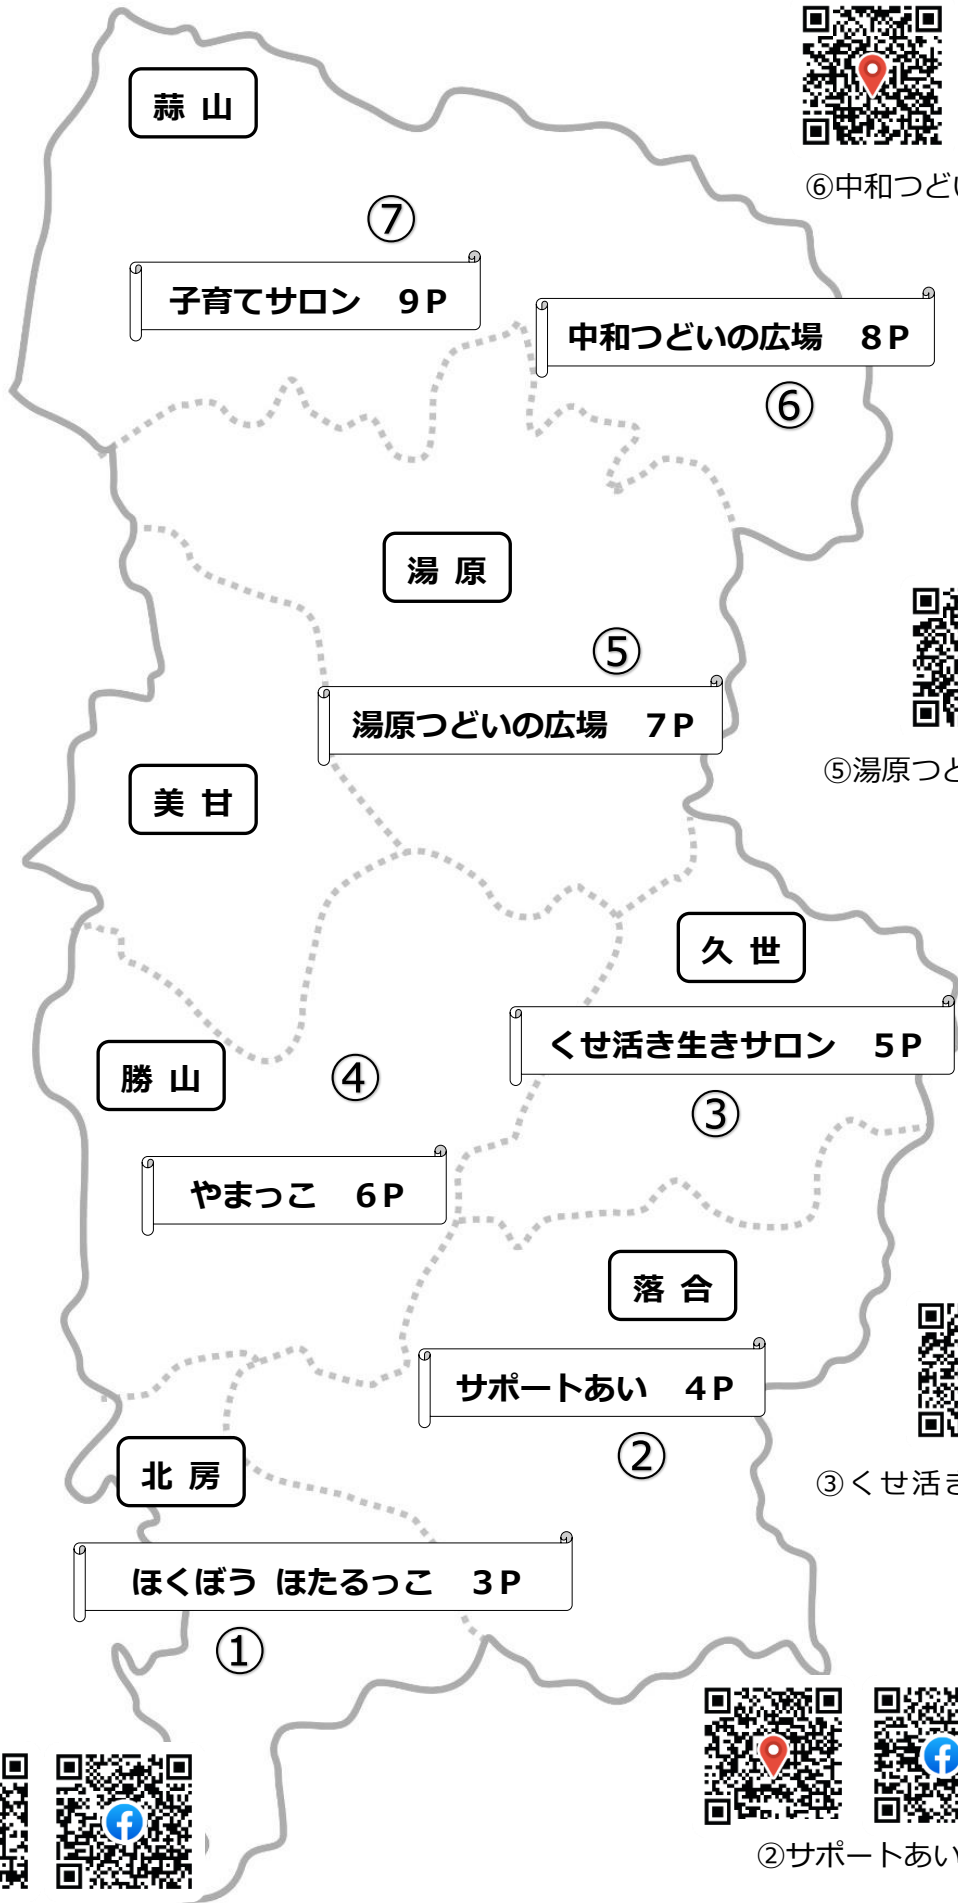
蒜 山

⑥中和つどい

⑦

子育てサロン 9P

中和つどいの広場 8P

⑥

湯 原

⑤

湯原つどいの広場 7P

⑤湯原つど

美 甘

久 世

くせ活き生きサロン 5P

勝 山

④

③

やまっこ 6P

落 合

サポートあい 4P

②

北 房

③くせ活き

ほくぼう ほたるっこ 3P

①

②サポートあい